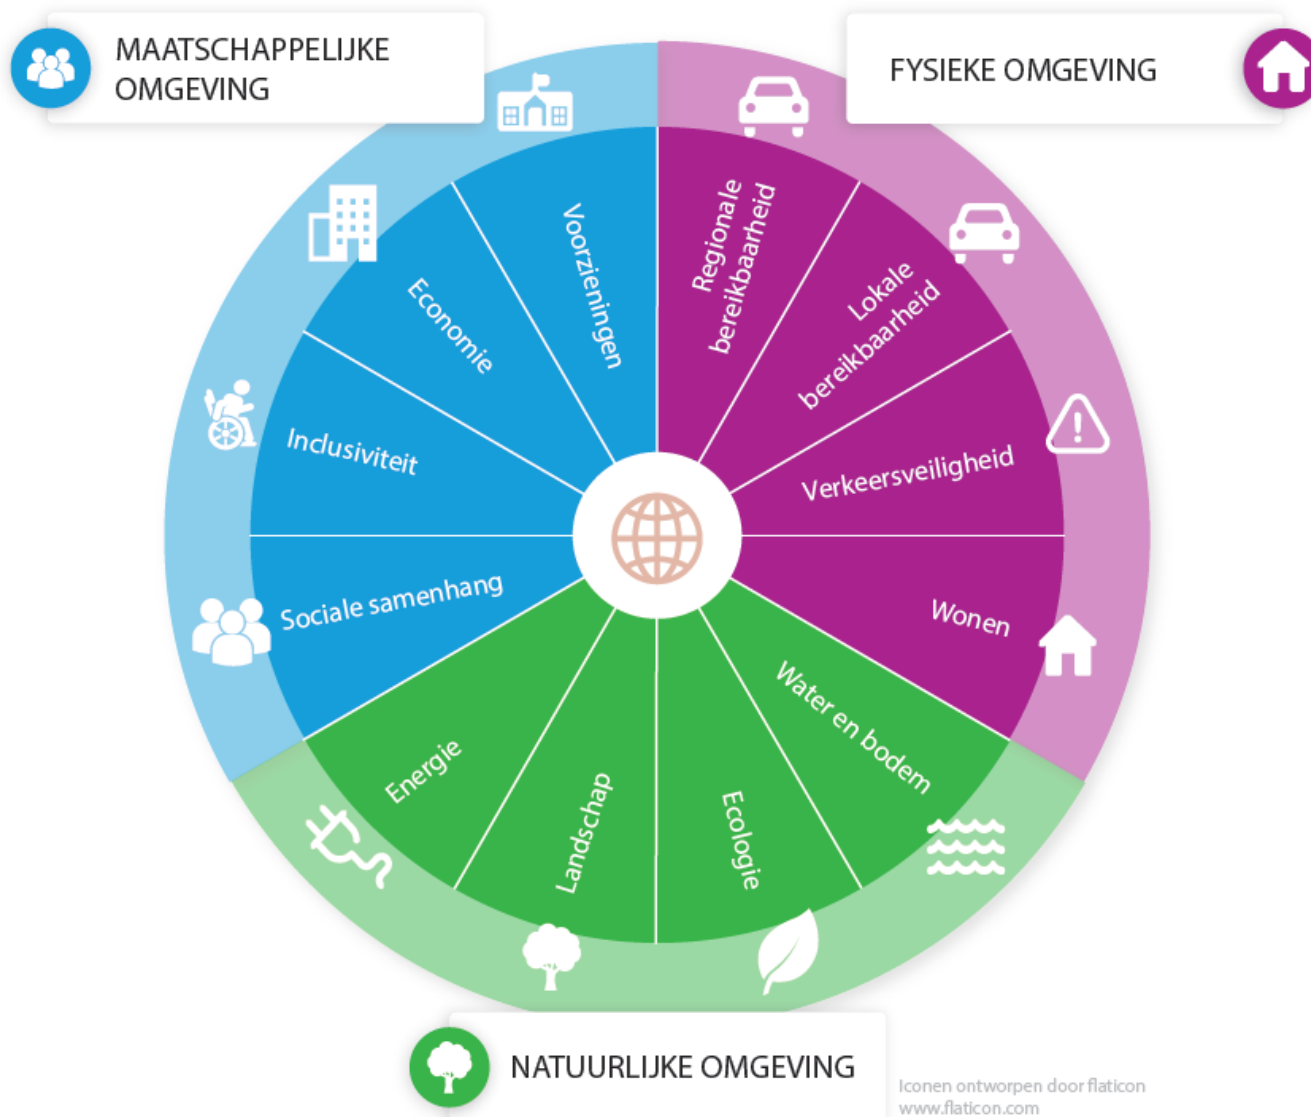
MAATSCHAPPELIJKE OMGEVING

FYSIEKE OMGEVING

Voorzieningen

Economie

Inclusiviteit

Sociale samenhang

Regionale bereikbaarheid

Lokale bereikbaarheid

Verkeersveiligheid

Wonen

Water en bodem

Ecologie

Landschap

Energie

NATUURLIJKE OMGEVING

Iconen ontworpen door flaticon
www.flaticon.com